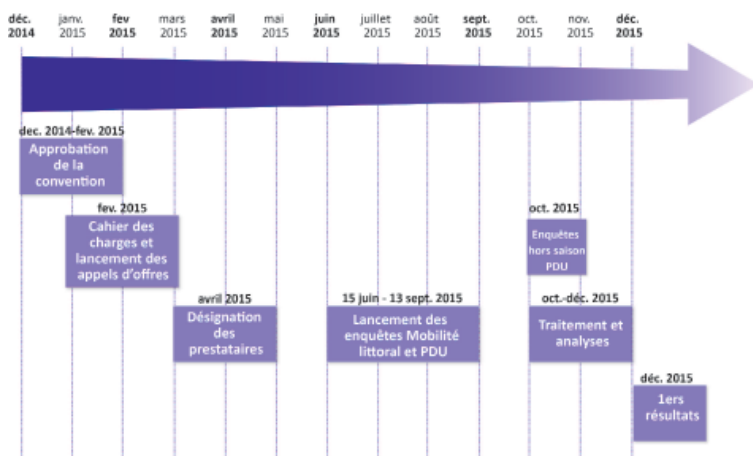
déc. 2014 janv. 2015 fev 2015 mars 2015 avril 2015 mai 2015 juin 2015 juillet 2015 août 2015 sept. 2015 oct. 2015 nov. 2015 déc. 2015

dec. 2014-fev. 2015
Approbation de la convention

fev. 2015
Cahier des charges et lancement des appels d'offres

avril 2015
Désignation des prestataires

15 juin - 13 sept. 2015
Lancement des enquêtes Mobilité littoral et PDU

oct. 2015
Enquêtes hors saison PDU

oct.-déc. 2015
Traitement et analyses

déc. 2015
1ers résultats